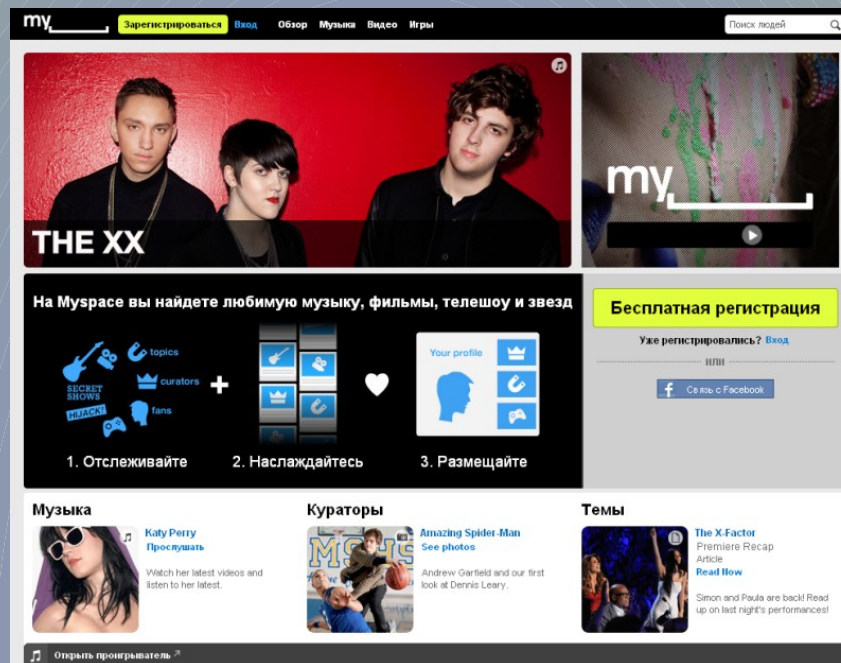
my\_\_\_\_\_ Зарегистрироваться Вход Обзор Музыка Видео Игры Поиск людей

THE XX

my\_\_\_\_\_

На Myspace вы найдете любимую музыку, фильмы, телешоу и звезд

topics
SECRET SHOWS
curators
HIJACK!
fans

Your profile

1. Отслеживайте 2. Наслаждайтесь 3. Размещайте

Бесплатная регистрация

Уже регистрировались? Вход

или

Связь с Facebook

Музыка

Katy Perry
Прослушать

Watch her latest videos and listen to her latest.

Кураторы

Amazing Spider-Man
See photos

Andrew Garfield and our first look at Dennis Leary.

Темы

The X-Factor
Premiere Recap
Article
Read Now

Simon and Paula are back! Read up on last night's performances!

Открыть проигрыватель